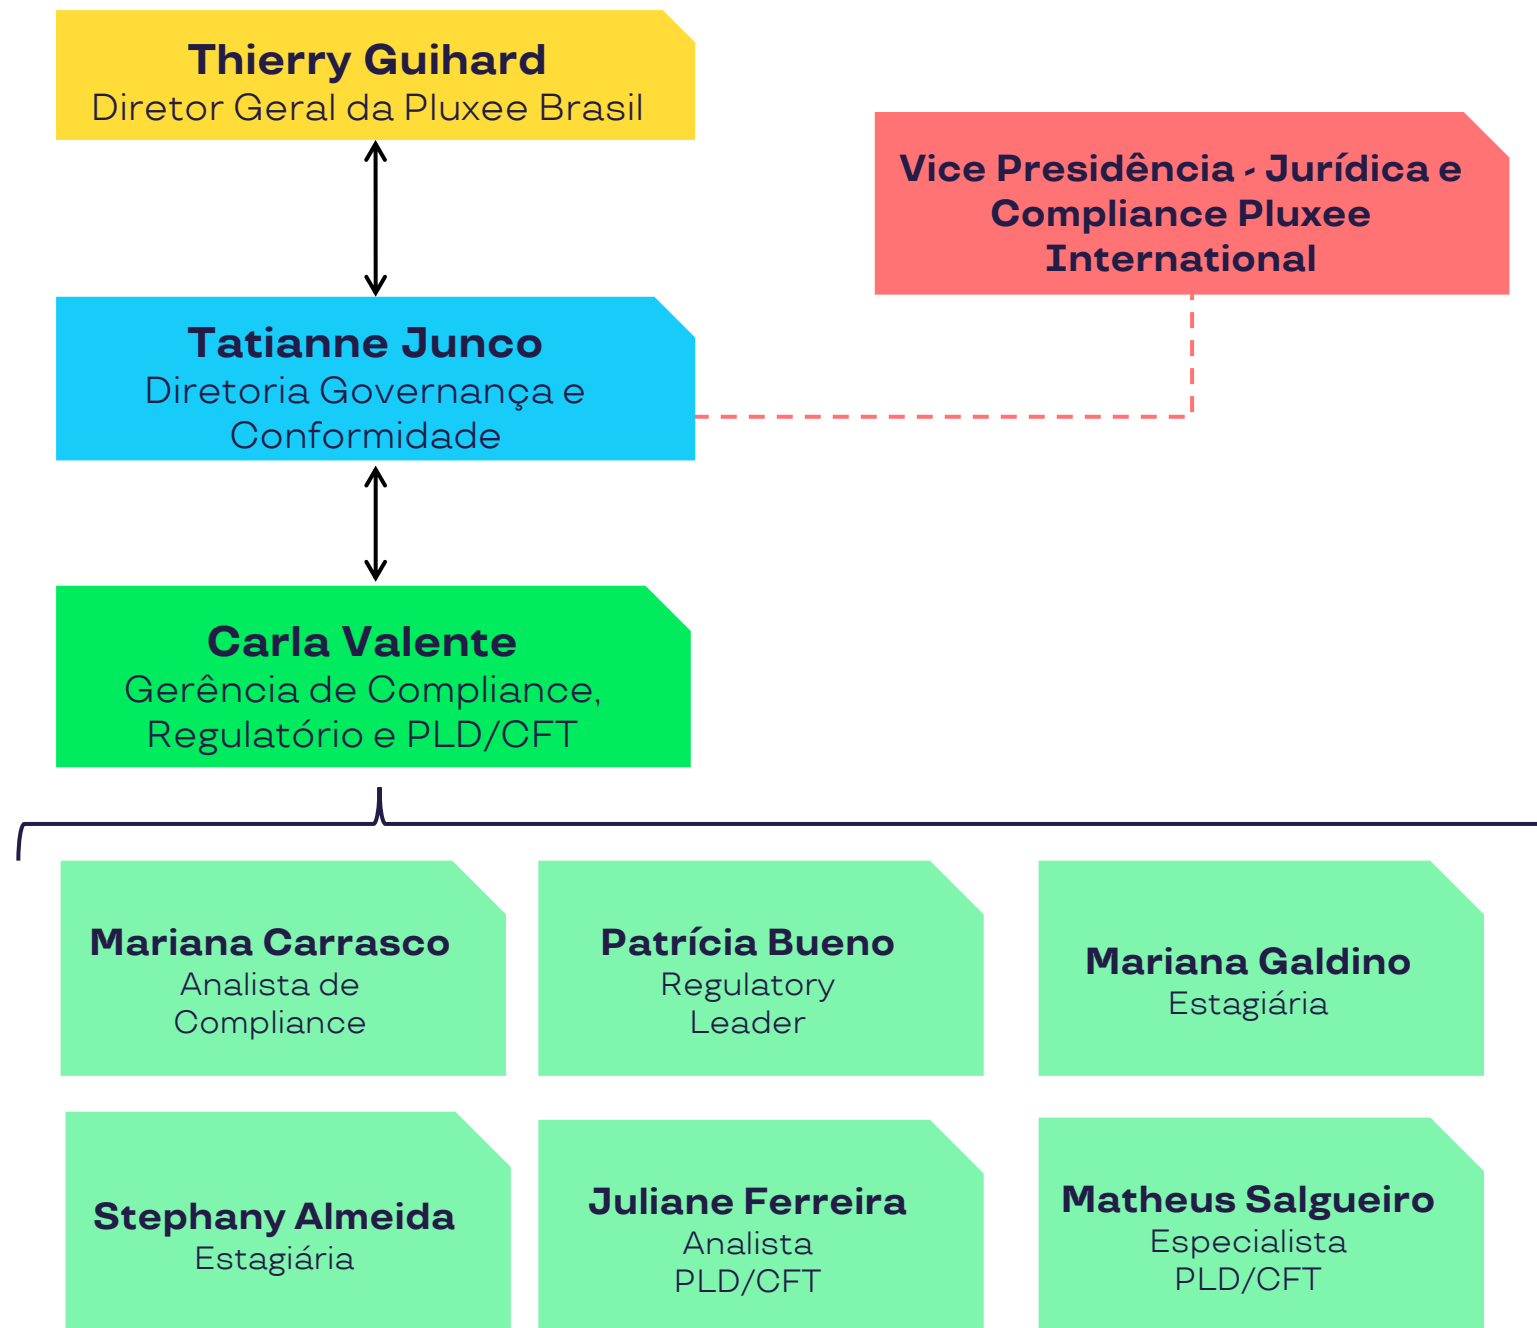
Thierry Guihard
Diretor Geral da Pluxee Brasil

Vice Presidência - Jurídica e Compliance Pluxee International

Tatianne Junco
Diretoria Governança e Conformidade

Carla Valente
Gerência de Compliance, Regulatório e PLD/CFT

Mariana Carrasco
Analista de Compliance

Patrícia Bueno
Regulatory Leader

Mariana Galdino
Estagiária

Stephany Almeida
Estagiária

Juliane Ferreira
Analista PLD/CFT

Matheus Salgueiro
Especialista PLD/CFT